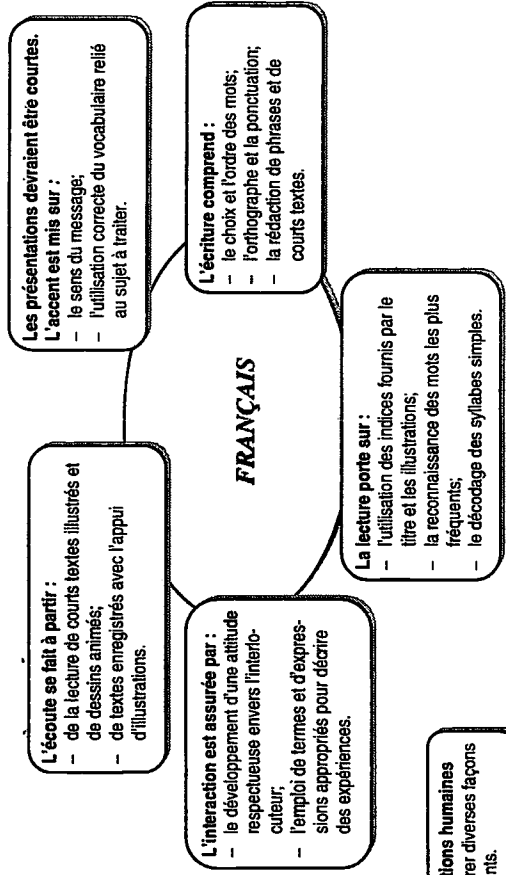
FRANÇAIS

Les présentations devraient être courtes. L'accent est mis sur :
– le sens du message;
– l'utilisation correcte du vocabulaire relié au sujet à traiter.

L'écriture comprend :
– le choix et l'ordre des mots;
– l'orthographe et la ponctuation;
– la rédaction de phrases et de courts textes.

La lecture porte sur :
– l'utilisation des indices fournis par le titre et les illustrations;
– la reconnaissance des mots les plus fréquents;
– le décodage des syllabes simples.

L'interaction est assurée par :
– le développement d'une attitude respectueuse envers l'interlocuteur;
– l'emploi de termes et d'expressions appropriés pour décrire des expériences.

L'écoute se fait à partir :
– de la lecture de courts textes illustrés et de dessins animés;
– de textes enregistrés avec l'appui d'illustrations.

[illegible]tions humaines
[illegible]rer diverses façons
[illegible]nts.